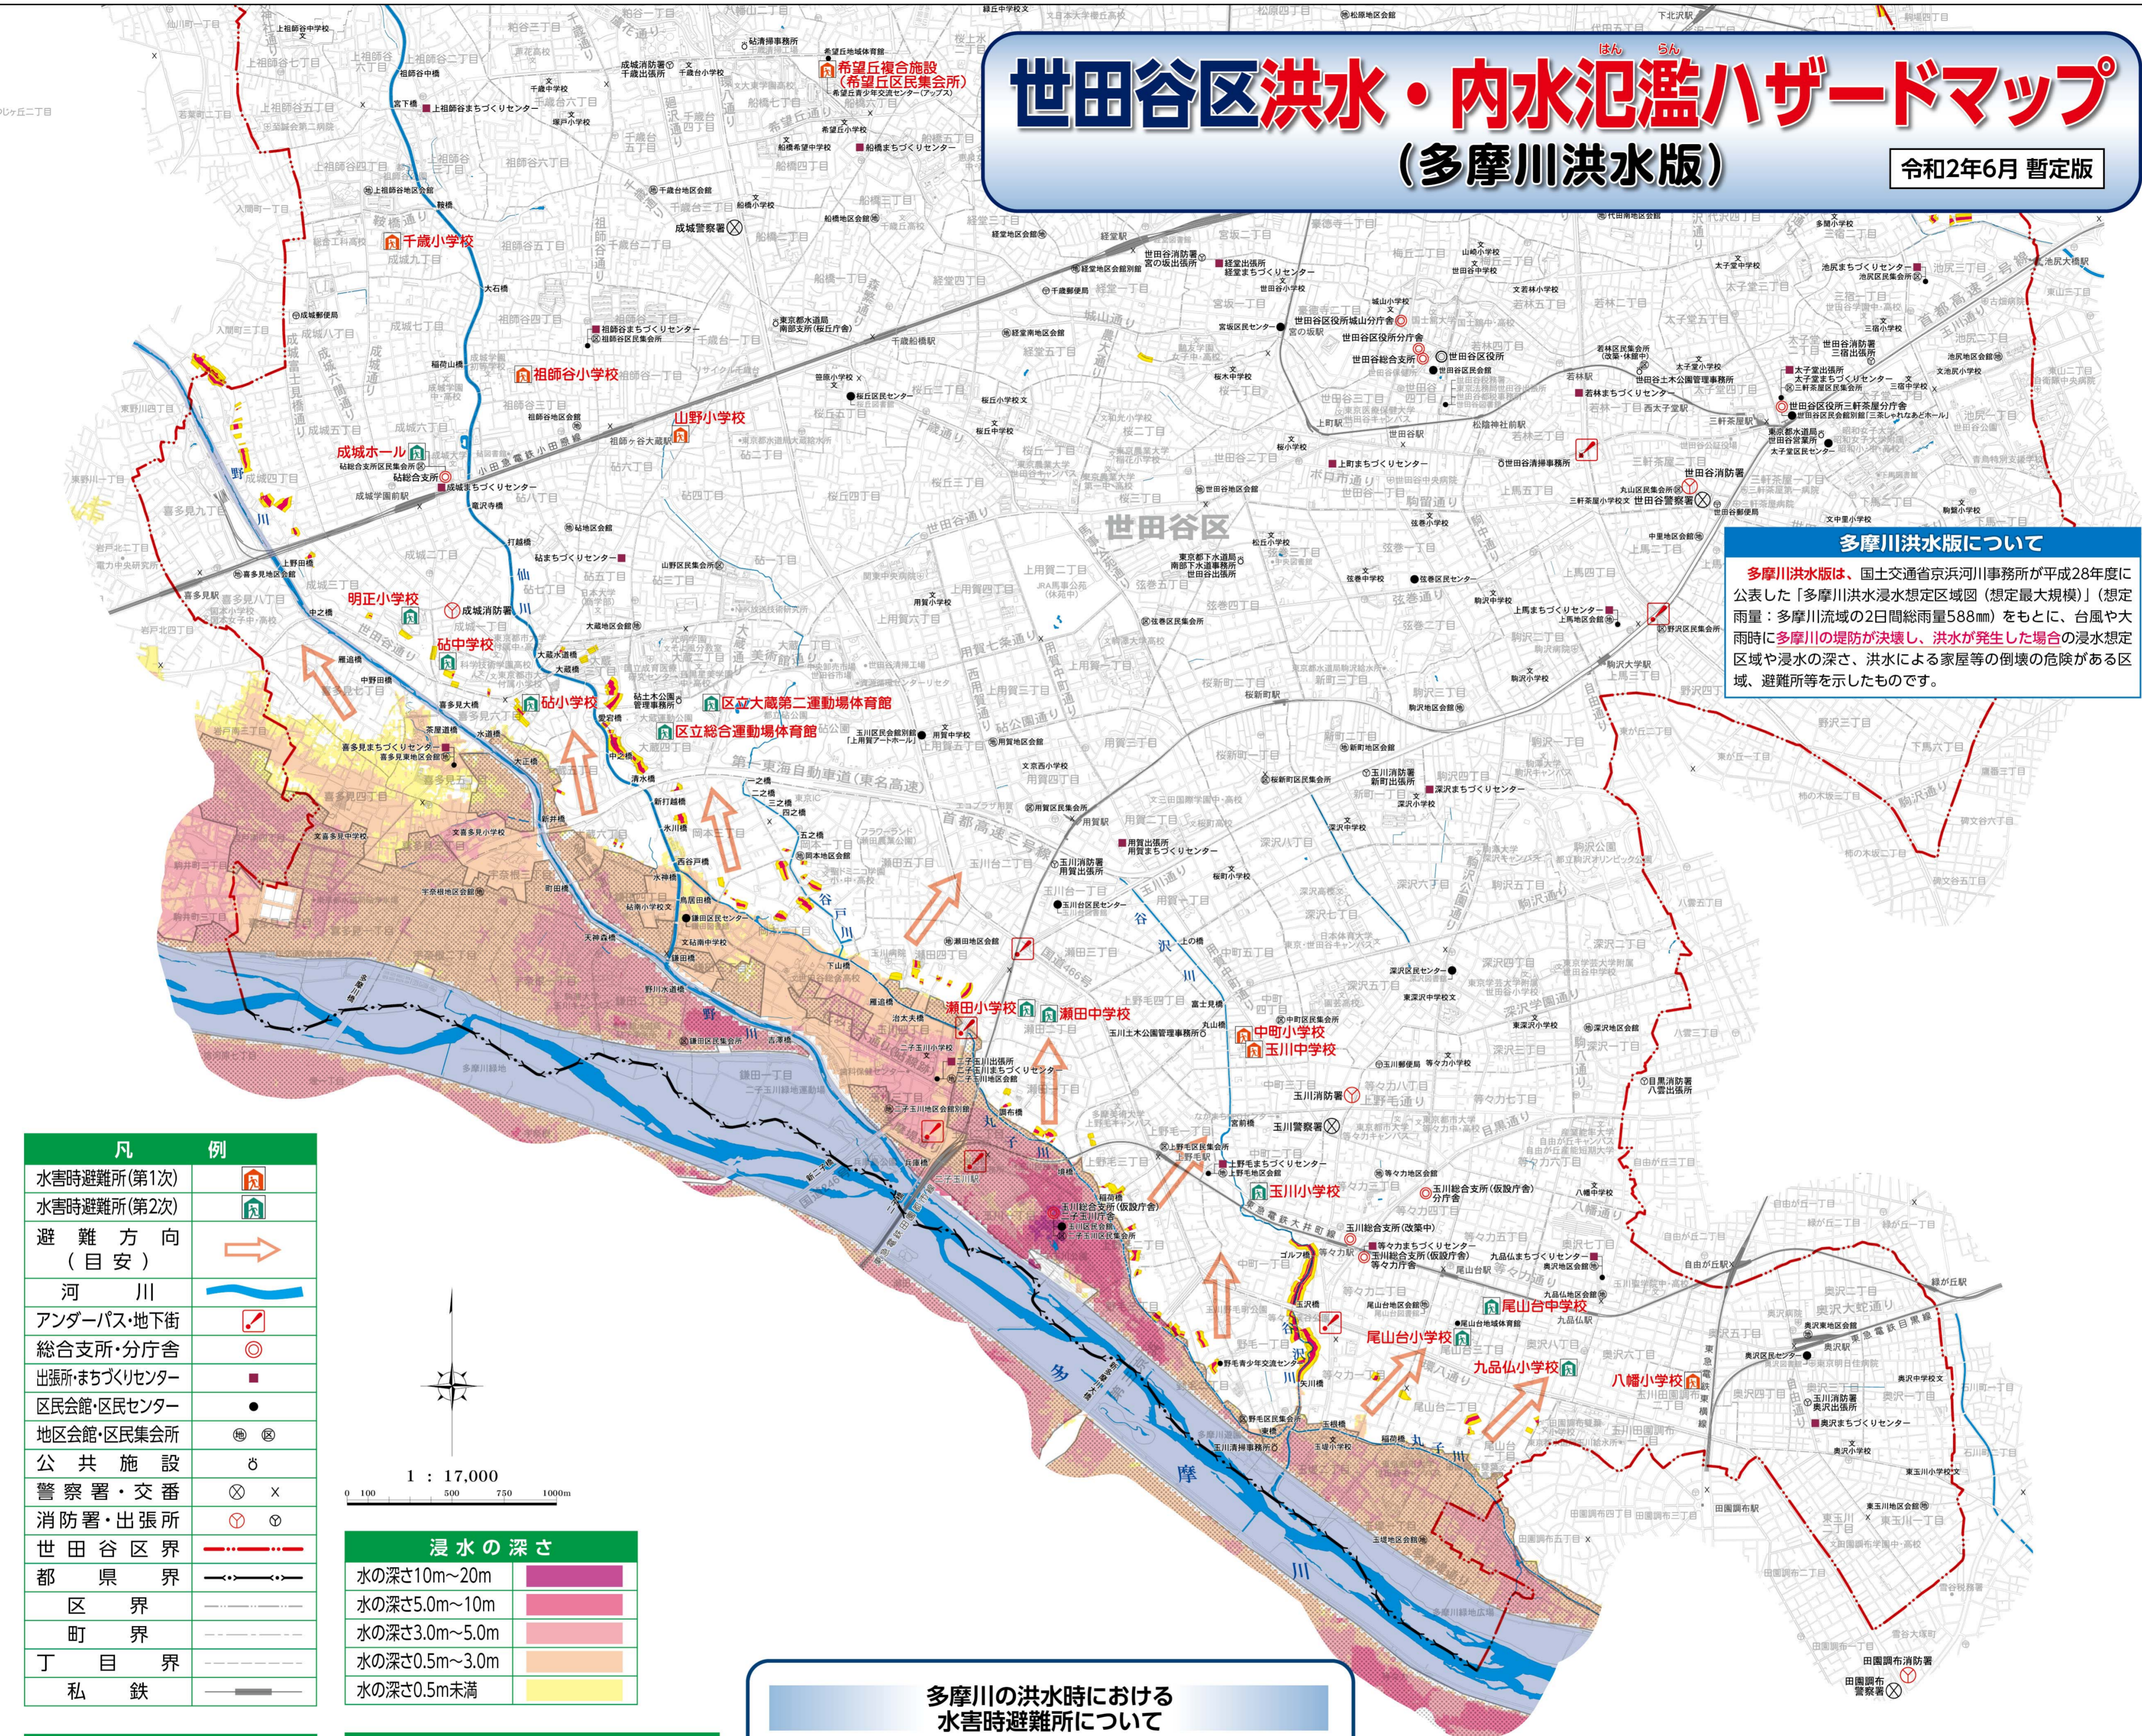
世田谷区洪水・内水氾濫ハザードマップ
(多摩川洪水版)
令和2年6月 暫定版

多摩川洪水版について
多摩川洪水版は、国土交通省京浜河川事務所が平成28年度に公表した「多摩川洪水浸水想定区域図(想定最大規模)」(想定雨量:多摩川流域の2日間総雨量588㎜)をもとに、台風や大雨時に多摩川の堤防が決壊し、洪水が発生した場合の浸水想定区域や浸水の深さ、洪水による家屋等の倒壊の危険がある区域、避難所等を示したものです。

世田谷区

千歳小学校
祖師谷小学校
山野小学校
成城ホール
明正小学校
砧中学校
砧小学校
区立大蔵第二運動場体育館
区立総合運動場体育館
希望丘複合施設(希望丘区民集会所)
瀬田小学校
瀬田中学校
中町小学校
玉川中学校
玉川小学校
尾山台中学校
尾山台小学校
九品仏小学校
八幡小学校

成城警察署
世田谷区役所
世田谷消防署
世田谷警察署
玉川消防署
玉川警察署
成城消防署

野川
仙川
谷戸川
谷沢川
丸子川
多摩川

| 凡例 | |
|---|---|
| 水害時避難所(第1次) | |
| 水害時避難所(第2次) | |
| 避難方向(目安) | |
| 河川 | |
| アンダーパス・地下街 | |
| 総合支所・分庁舎 | |
| 出張所・まちづくりセンター | |
| 区民会館・区民センター | |
| 地区会館・区民集会所 | 地 区 |
| 公共施設 | |
| 警察署・交番 | |
| 消防署・出張所 | |
| 世田谷区界 | |
| 都県界 | |
| 区界 | |
| 町界 | |
| 丁目界 | |
| 私鉄 | |

1 : 17,000
0 100 500 750 1000m

| 浸水の深さ | |
|---|---|
| 水の深さ10m〜20m | |
| 水の深さ5.0m〜10m | |
| 水の深さ3.0m〜5.0m | |
| 水の深さ0.5m〜3.0m | |
| 水の深さ0.5m未満 | |

多摩川の洪水時における水害時避難所について